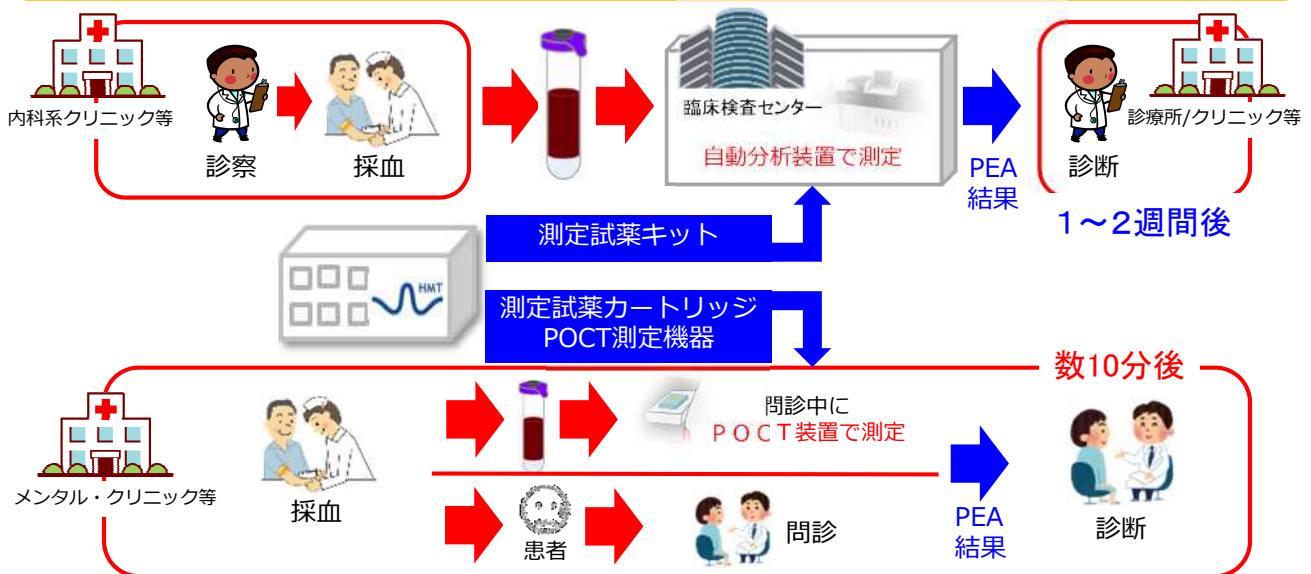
内科系クリニック等

診察

採血

臨床検査センター

自動分析装置で測定

PEA
結果

診療所/クリニック等

診断

1～2週間後

測定試薬キット

HMT

測定試薬カートリッジ
POCT測定機器

数10分後

メンタル・クリニック等

採血

問診中に
ＰＯＣＴ装置で測定

患者

問診

PEA
結果

診断